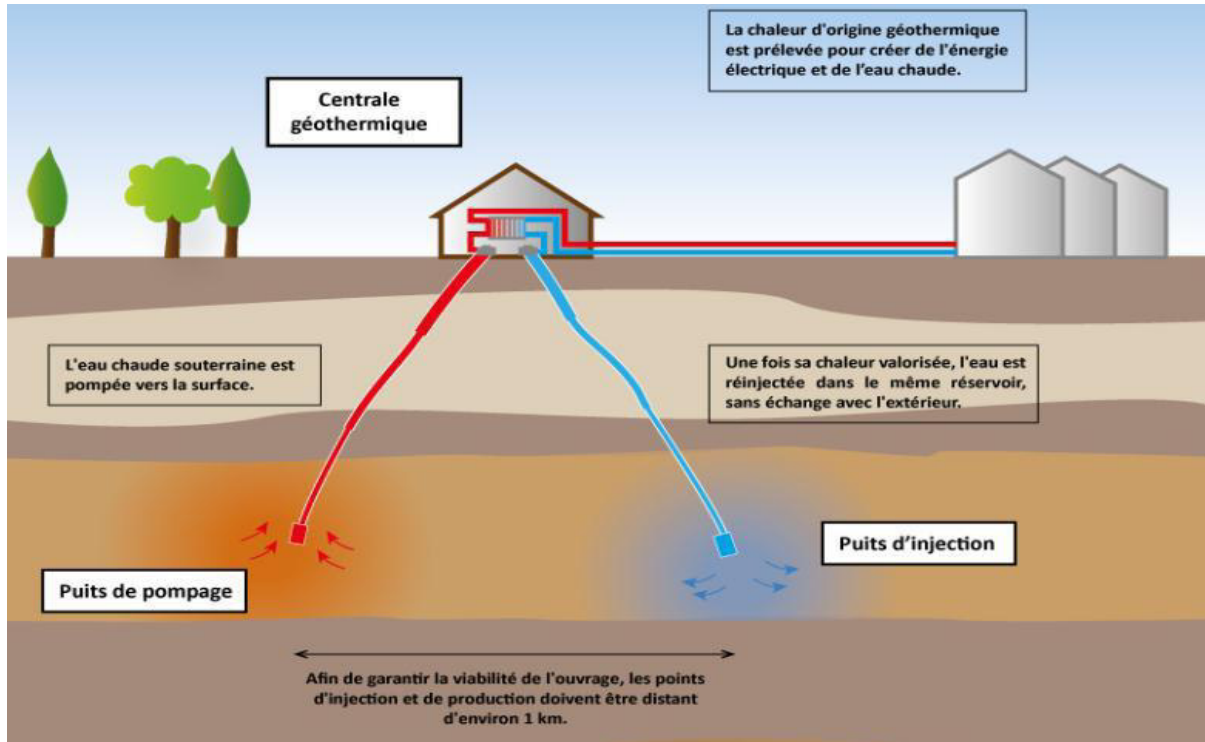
La chaleur d'origine géothermique est prélevée pour créer de l'énergie électrique et de l'eau chaude.

Centrale géothermique

L'eau chaude souterraine est pompée vers la surface.

Une fois sa chaleur valorisée, l'eau est réinjectée dans le même réservoir, sans échange avec l'extérieur.

Puits d'injection

Puits de pompage

Afin de garantir la viabilité de l'ouvrage, les points d'injection et de production doivent être distant d'environ 1 km.